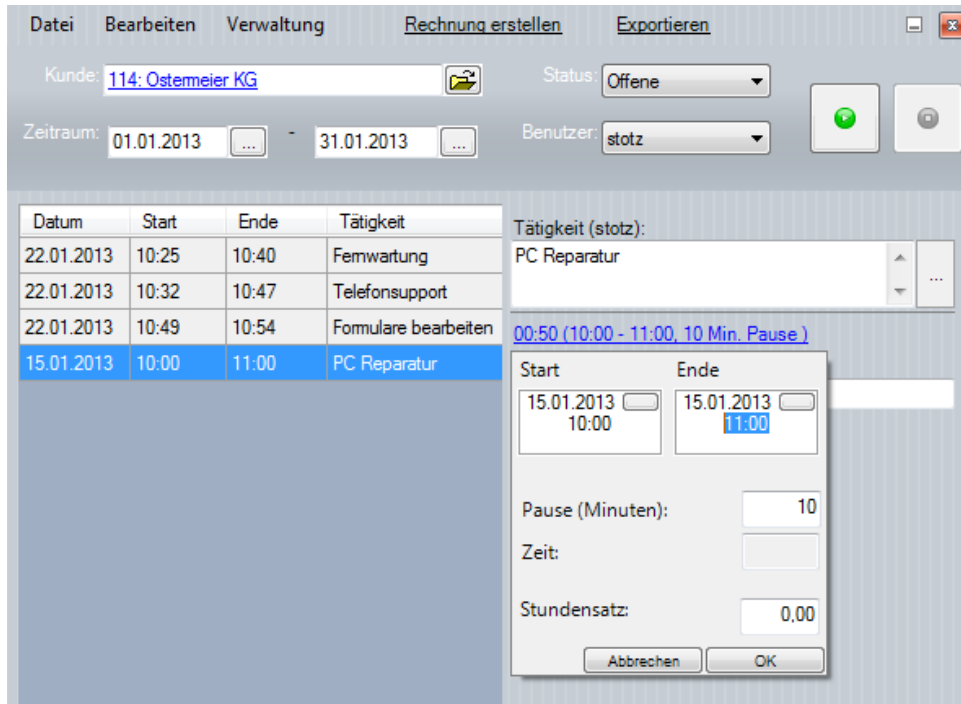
Datei Bearbeiten Verwaltung Rechnung erstellen Exportieren

Kunde: 114: Ostermeier KG

Status: Offene

Zeitraum: 01.01.2013 ... - 31.01.2013 ...

Benutzer: stotz

| Datum | Start | Ende | Tätigkeit |
|---|---|---|---|
| 22.01.2013 | 10:25 | 10:40 | Fernwartung |
| 22.01.2013 | 10:32 | 10:47 | Telefonsupport |
| 22.01.2013 | 10:49 | 10:54 | Formulare bearbeiten |
| 15.01.2013 | 10:00 | 11:00 | PC Reparatur |

Tätigkeit (stotz):

PC Reparatur

...

00:50 (10:00 - 11:00, 10 Min. Pause )

Start

15.01.2013
10:00

Ende

15.01.2013
11:00

Pause (Minuten): 10

Zeit:

Stundensatz: 0,00

Abbrechen OK